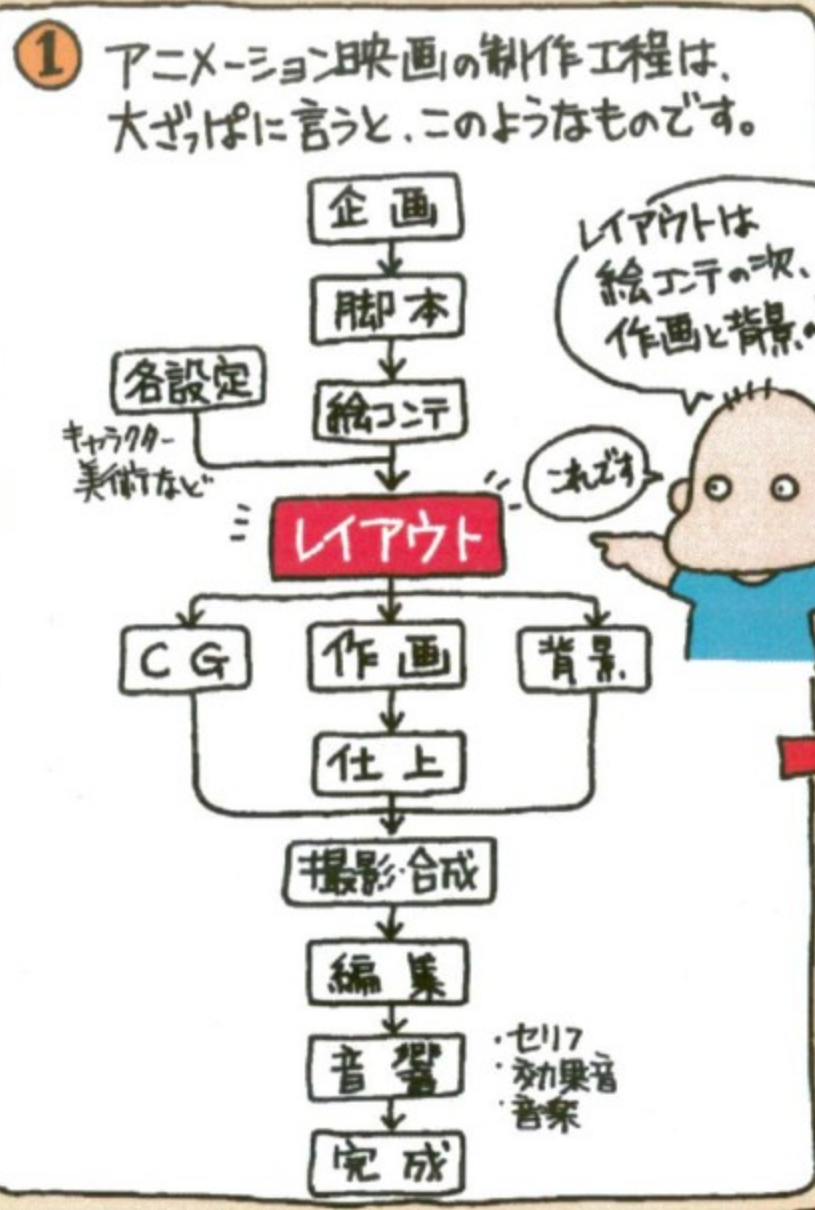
1 アニメーション映画の制作工程は、大ざっぱに言うと、このようなものです。

企画
脚本
各設定
キャラクター
美術など
絵コンテ
レイアウト
CG
作画
背景
仕上
撮影・合成
編集
音響
・セリフ
・効果音
・音楽
完成

レイアウトは絵コンテの次、作画と背景の

これです